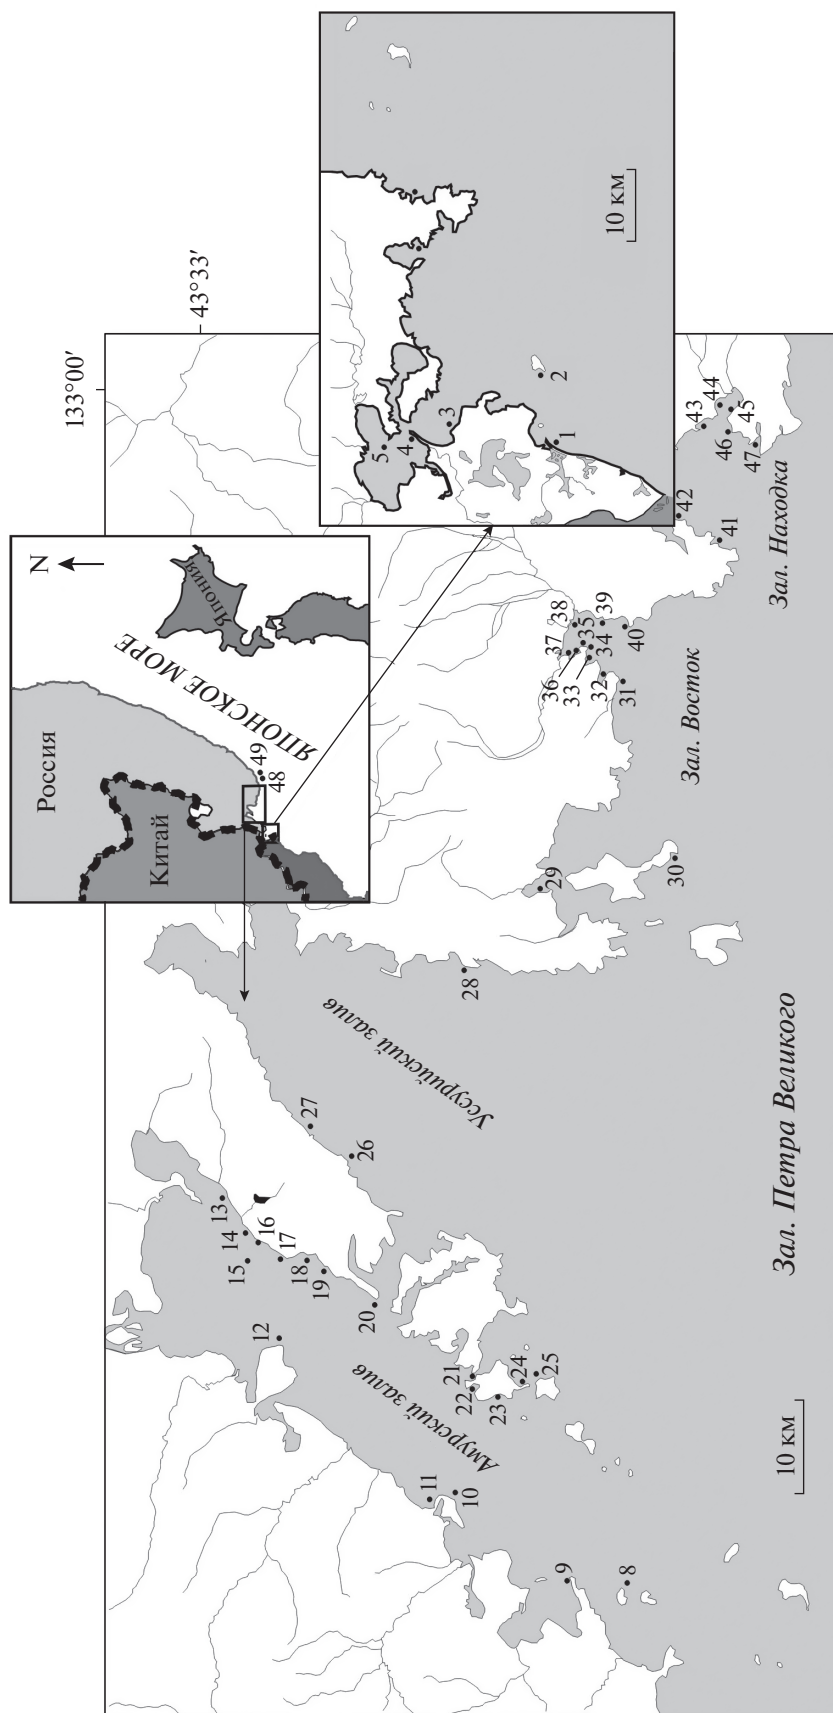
133°00′
43°33′
10 км
5
4
3
2
1
N
Россия
Китай
ЯПОНСКОЕ МОРЕ
Япония
49
48
44
43
45
46
47
42
41
Зал. Находка
36
37
38
33
35
34
32
39
40
31
Зал. Восток
29
30
28
Уссурийский залив
27
26
13
16
14
15
17
18
19
20
12
21
22
24
23
25
Амурский залив
11
10
9
8
10 км
Зал. Петра Великого